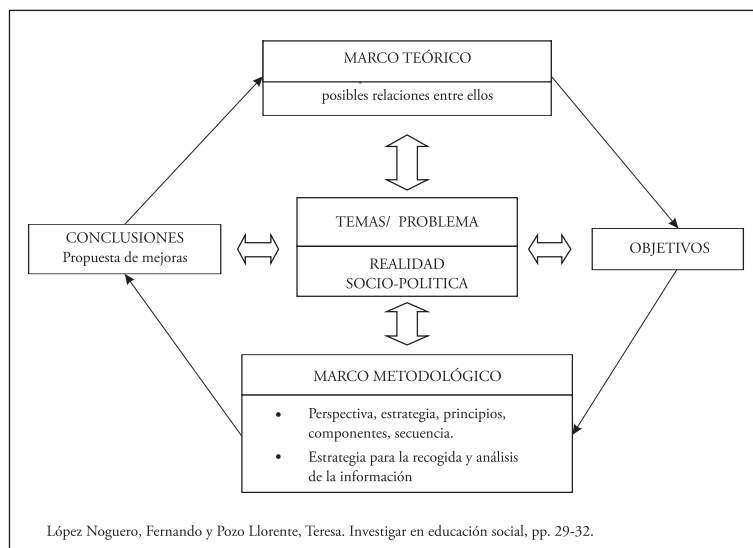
MARCO TEÓRICO

posibles relaciones entre ellos

CONCLUSIONES
Propuesta de mejoras

TEMAS/ PROBLEMA

REALIDAD
SOCIO-POLITICA

OBJETIVOS

MARCO METODOLÓGICO

- Perspectiva, estrategia, principios, componentes, secuencia.
- Estrategia para la recogida y análisis de la información

López Noguero, Fernando y Pozo Llorente, Teresa. Investigar en educación social, pp. 29-32.